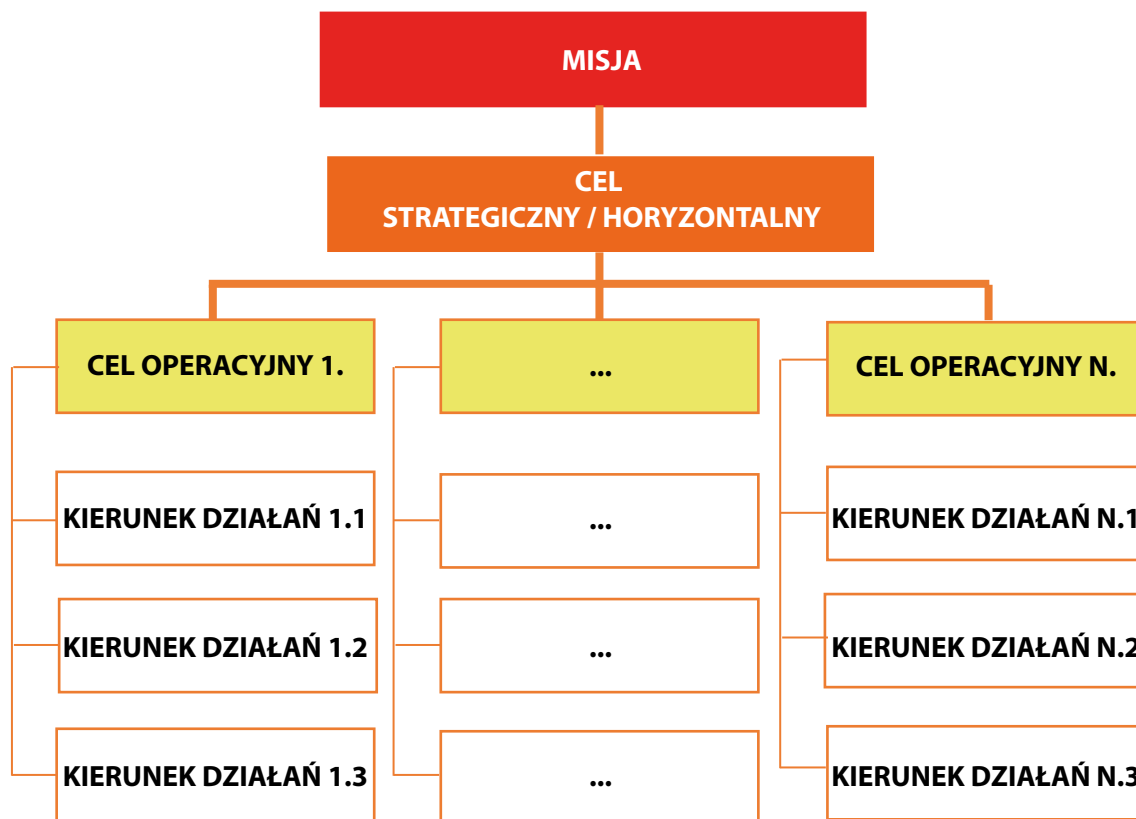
MISJA

CEL
STRATEGICZNY / HORYZONTALNY

CEL OPERACYJNY 1.

...

CEL OPERACYJNY N.

KIERUNEK DZIAŁAŃ 1.1

KIERUNEK DZIAŁAŃ 1.2

KIERUNEK DZIAŁAŃ 1.3

...

...

...

KIERUNEK DZIAŁAŃ N.1

KIERUNEK DZIAŁAŃ N.2

KIERUNEK DZIAŁAŃ N.3